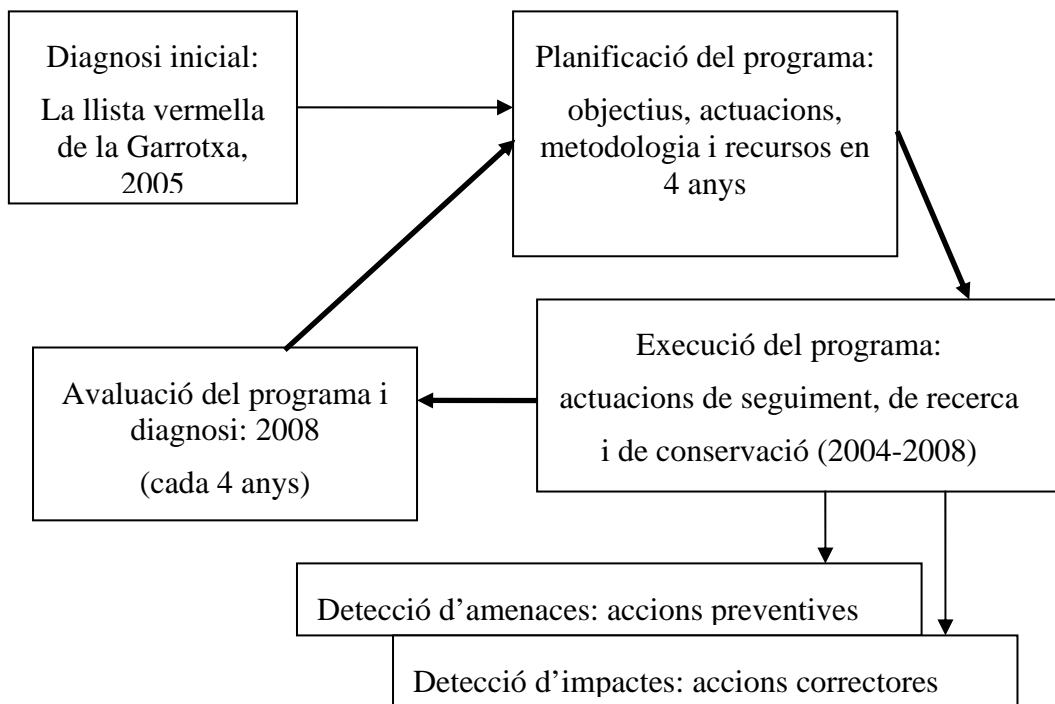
Diagnosi inicial:
La llista vermella de la Garrotxa, 2005

Planificació del programa:
objectius, actuacions, metodologia i recursos en 4 anys

Execució del programa:
actuacions de seguiment, de recerca i de conservació (2004-2008)

Avaluació del programa i diagnosi: 2008
(cada 4 anys)

Detecció d'amenaces: accions preventives

Detecció d'impactes: accions correctores